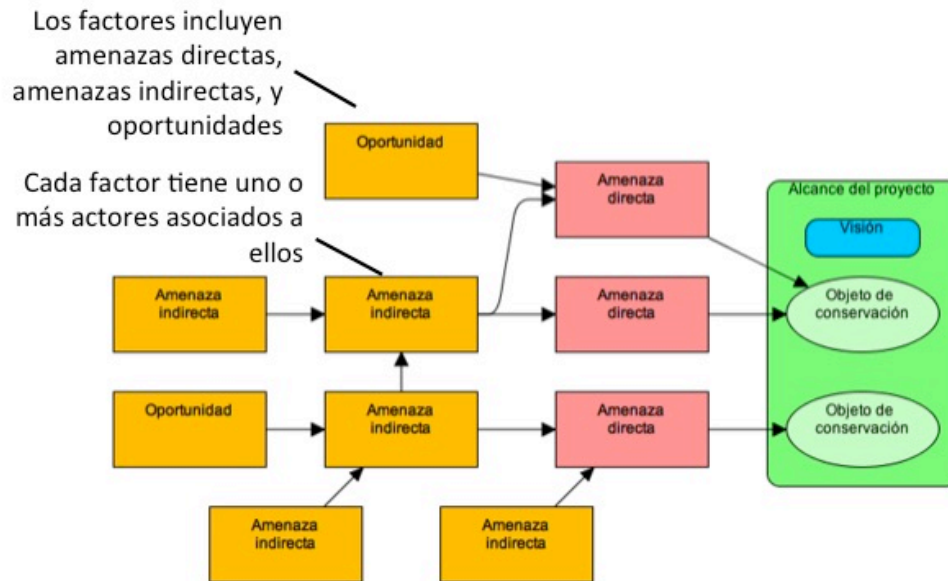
Los factores incluyen amenazas directas, amenazas indirectas, y oportunidades

Cada factor tiene uno o más actores asociados a ellos

Oportunidad

Amenaza directa

Alcance del proyecto

Visión

Amenaza indirecta

Amenaza indirecta

Amenaza directa

Objeto de conservación

Oportunidad

Amenaza indirecta

Amenaza directa

Objeto de conservación

Amenaza indirecta

Amenaza indirecta